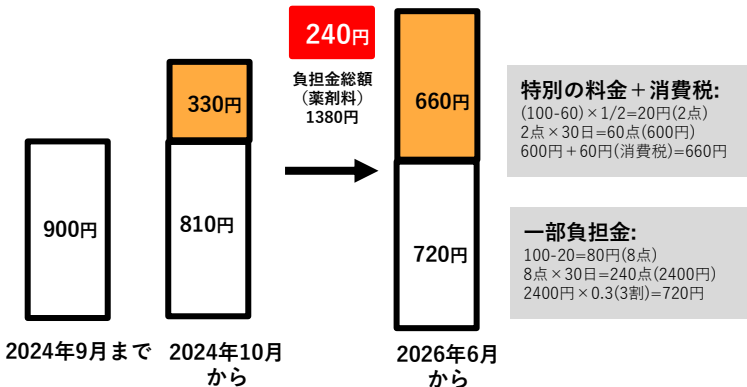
240円

負担金総額
(薬剤料)
1380円

900円

330円

810円

660円

720円

2024年9月まで

2024年10月
から

2026年6月
から

特別の料金＋消費税:
(100-60)×1/2=20円(2点)
2点×30日=60点(600円)
600円＋60円(消費税)=660円

一部負担金:
100-20=80円(8点)
8点×30日=240点(2400円)
2400円×0.3(3割)=720円